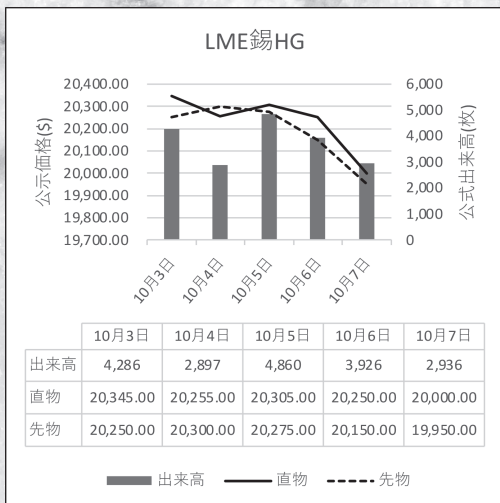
LME錫HG

20,400.00
20,300.00
20,200.00
20,100.00
20,000.00
19,900.00
19,800.00
19,700.00

公示価格($)

6,000
5,000
4,000
3,000
2,000
1,000
0

公式出来高(枚)

10月3日
10月4日
10月5日
10月6日
10月7日

| | 10月3日 | 10月4日 | 10月5日 | 10月6日 | 10月7日 |
|---|---|---|---|---|---|
| 出来高 | 4,286 | 2,897 | 4,860 | 3,926 | 2,936 |
| 直物 | 20,345.00 | 20,255.00 | 20,305.00 | 20,250.00 | 20,000.00 |
| 先物 | 20,250.00 | 20,300.00 | 20,275.00 | 20,150.00 | 19,950.00 |

出来高 直物 先物